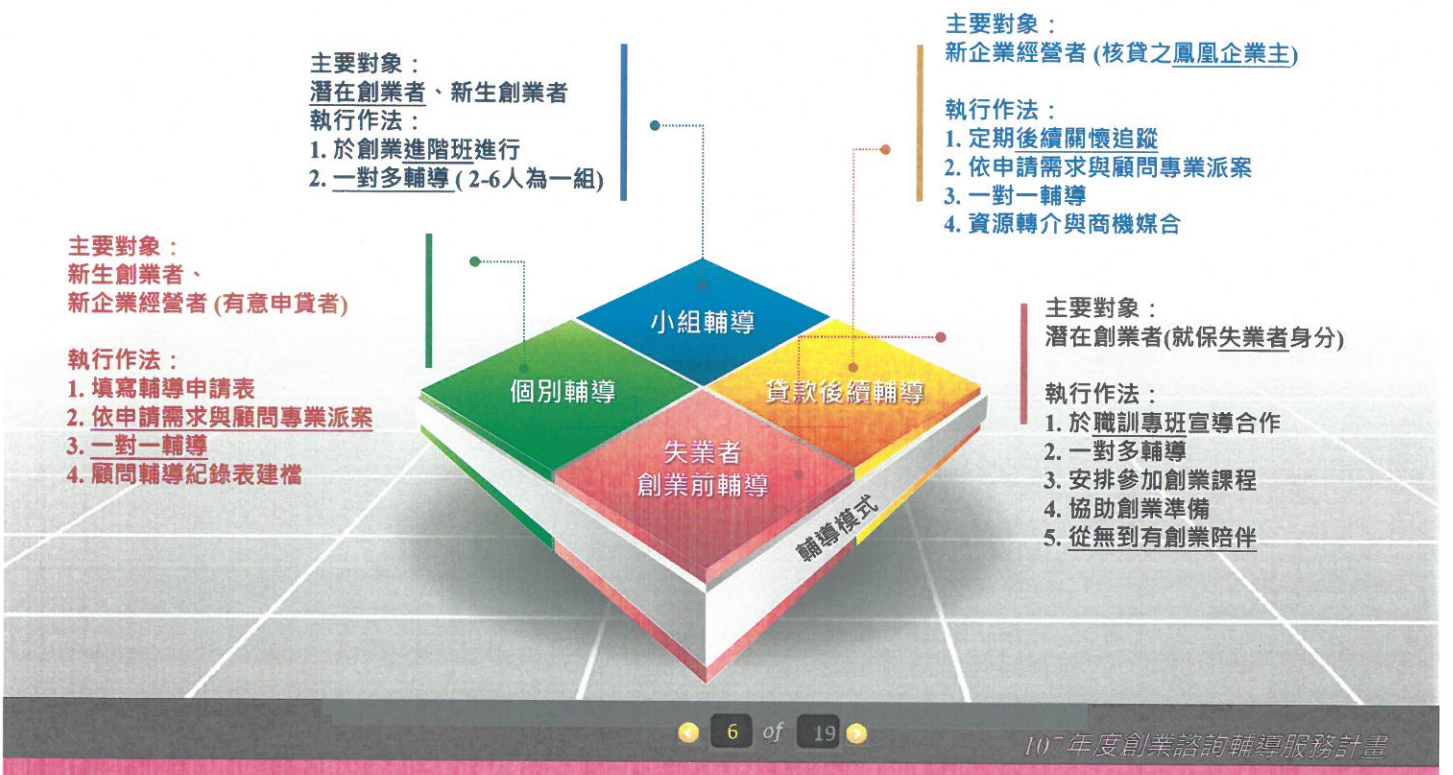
主要對象：
潛在創業者、新生創業者
執行作法：
1. 於創業進階班進行
2. 一對多輔導 ( 2-6人為一組)

主要對象：
新企業經營者 (核貸之鳳凰企業主)

執行作法：
1. 定期後續關懷追蹤
2. 依申請需求與顧問專業派案
3. 一對一輔導
4. 資源轉介與商機媒合

主要對象：
新生創業者、
新企業經營者 (有意申貸者)

執行作法：
1. 填寫輔導申請表
2. 依申請需求與顧問專業派案
3. 一對一輔導
4. 顧問輔導紀錄表建檔

主要對象：
潛在創業者(就保失業者身分)

執行作法：
1. 於職訓專班宣導合作
2. 一對多輔導
3. 安排參加創業課程
4. 協助創業準備
5. 從無到有創業陪伴

小組輔導
個別輔導
貸款後續輔導
失業者
創業前輔導
輔導模式

6 of 19

107年度創業諮詢輔導服務計畫